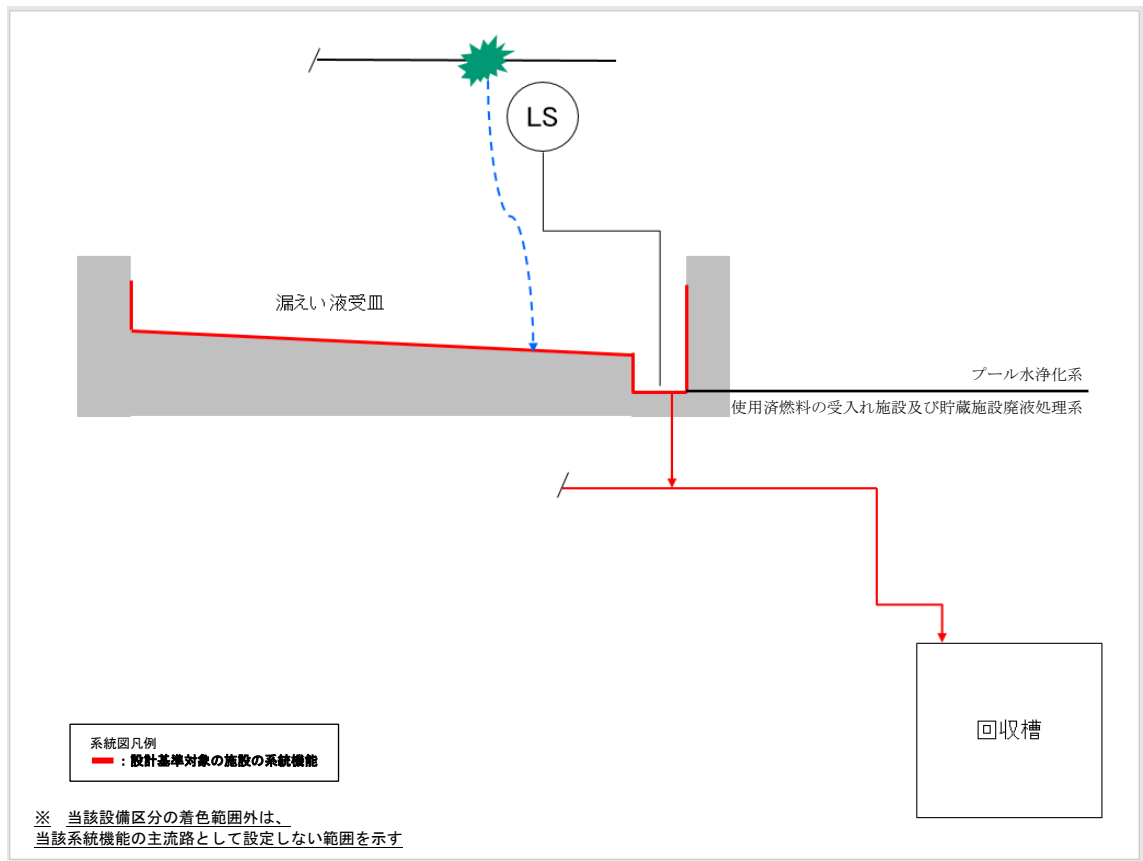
LS

漏えい液受皿

プール水浄化系

使用済燃料の受入れ施設及び貯蔵施設廃液処理系

回収槽

系統図凡例

：設計基準対象の施設の系統機能

※　当該設備区分の着色範囲外は、
当該系統機能の主流路として設定しない範囲を示す